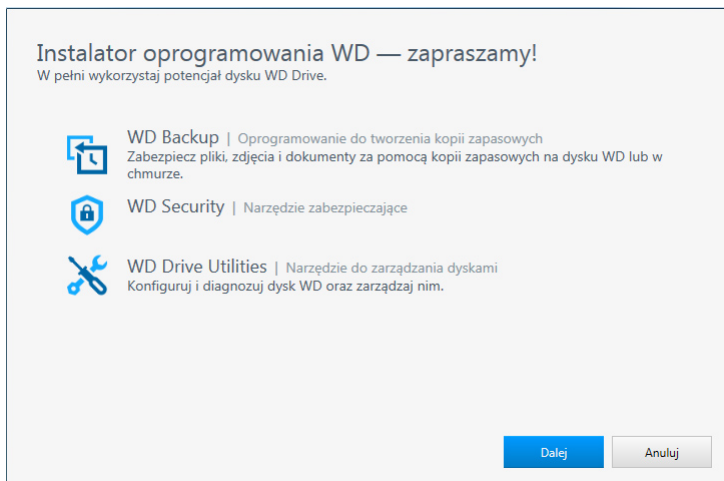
Instalator oprogramowania WD — zapraszamy!
W pełni wykorzystaj potencjał dysku WD Drive.

WD Backup | Oprogramowanie do tworzenia kopii zapasowych
Zabezpiecz pliki, zdjęcia i dokumenty za pomocą kopii zapasowych na dysku WD lub w chmurze.

WD Security | Narzędzie zabezpieczające

WD Drive Utilities | Narzędzie do zarządzania dyskami
Konfiguruj i diagnozuj dysk WD oraz zarządzaj nim.

Dalej

Anuluj